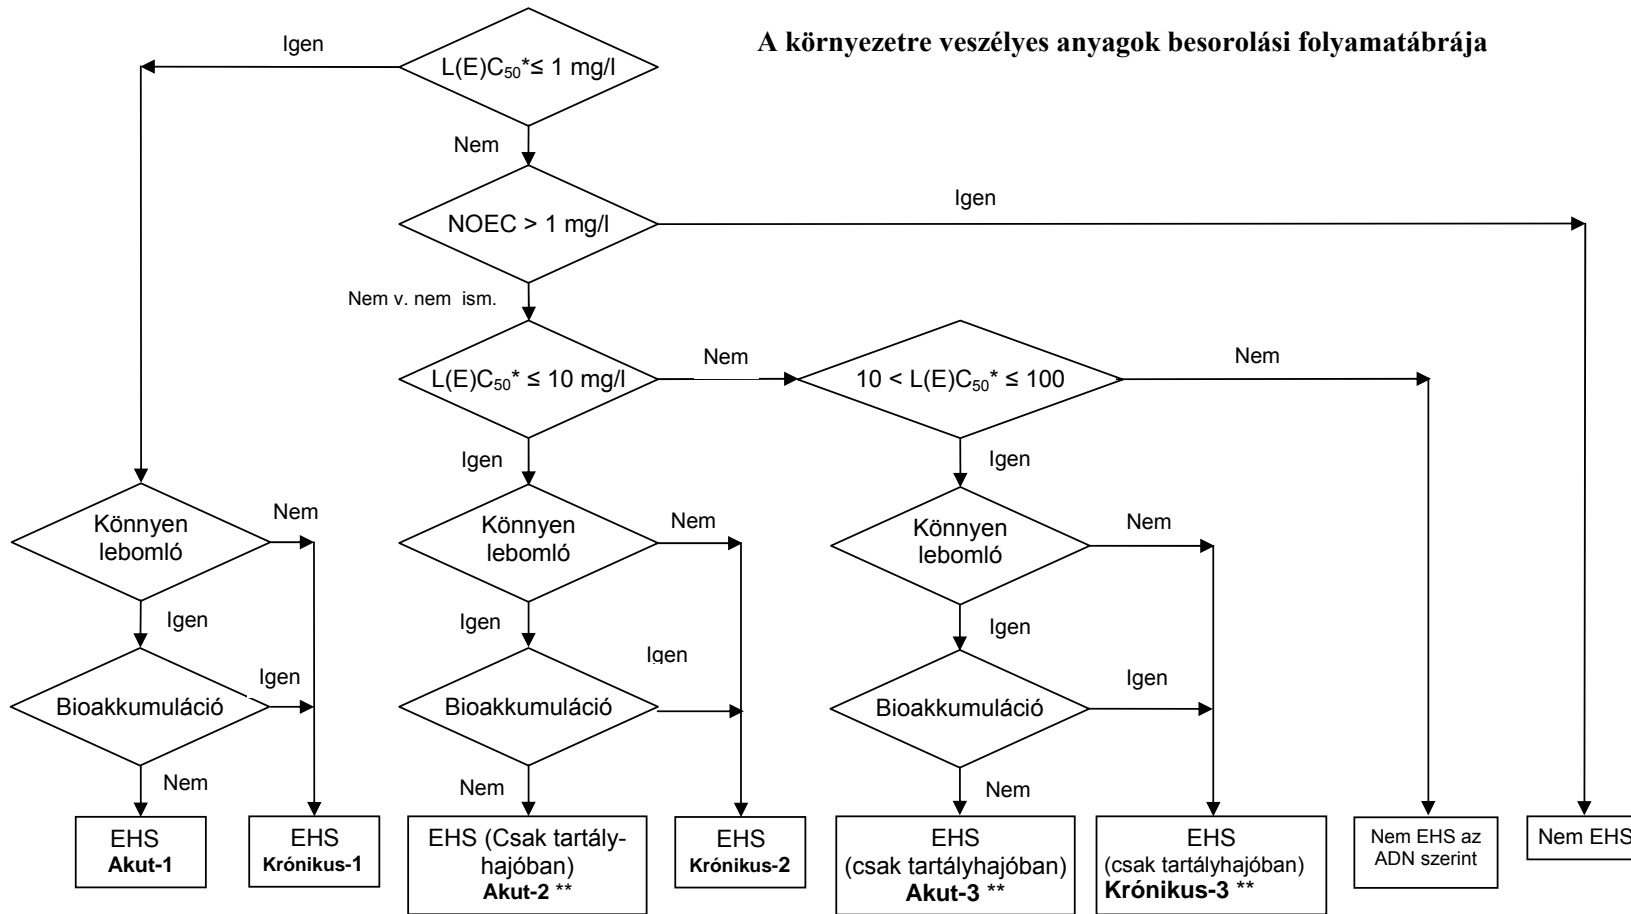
A környezetre veszélyes anyagok besorolási folyamatábrája

Igen

$L(E)C_{50}$* ≤ 1 mg/l

Nem

NOEC > 1 mg/l

Igen

Nem v. nem ism.

$L(E)C_{50}$* ≤ 10 mg/l

Nem

10 < $L(E)C_{50}$* ≤ 100

Nem

Igen

Igen

Könnyen lebomló

Nem

Könnyen lebomló

Nem

Könnyen lebomló

Nem

Igen

Igen

Igen

Bioakkumuláció

Igen

Bioakkumuláció

Igen

Bioakkumuláció

Igen

Nem

Nem

Nem

EHS **Akut-1**

EHS **Krónikus-1**

EHS (Csak tartályhajóban) **Akut-2** **

EHS **Krónikus-2**

EHS (csak tartályhajóban) **Akut-3** **

EHS (csak tartályhajóban) **Krónikus-3** **

Nem EHS az ADN szerint

Nem EHS